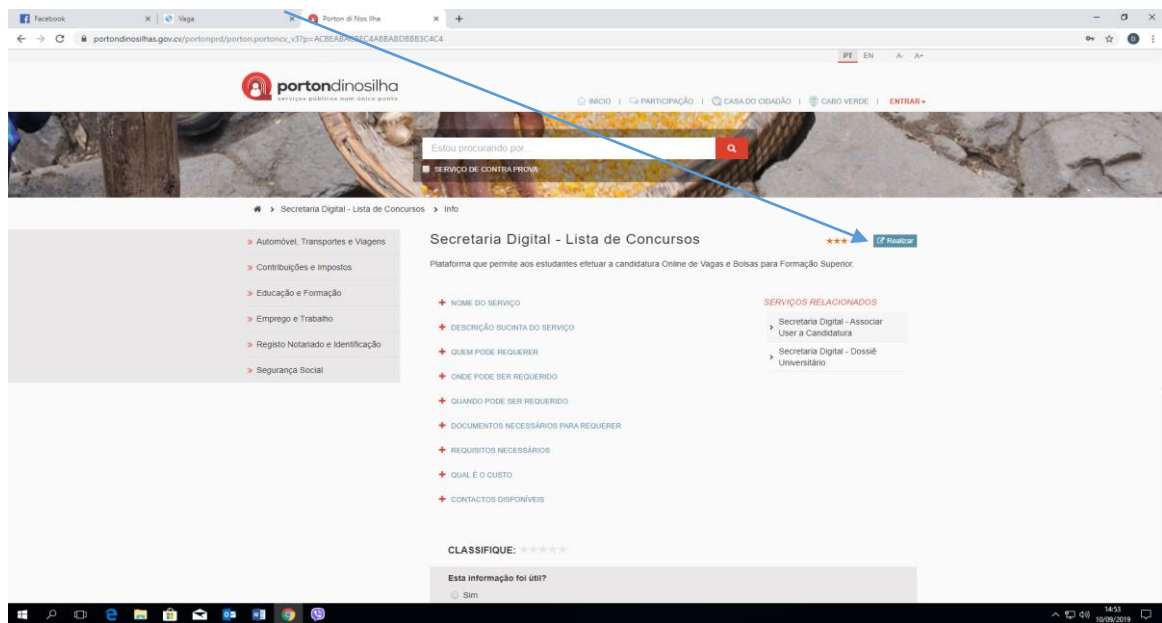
Facebook | Vaga | Porton di Nos Ilha

portondinosilhas.gov.cv/portonprd/porton.portoncv_v3?p=ACBEABA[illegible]EC4A8BABD8B83C4C4

PT EN A- A+

portondinosilha
serviços públicos num único ponto

INÍCIO | PARTICIPAÇÃO | CASA DO CIDADÃO | CABO VERDE | ENTRAR

Estou procurando por...

SERVIÇO DE CONTRA PROVA

Secretaria Digital - Lista de Concursos > Info

» Automóvel, Transportes e Viagens
» Contribuições e Impostos
» Educação e Formação
» Emprego e Trabalho
» Registo Notariado e Identificação
» Segurança Social

Secretaria Digital - Lista de Concursos

Realizar

Plataforma que permite aos estudantes efetuar a candidatura Online de Vagas e Bolsas para Formação Superior.

+ NOME DO SERVIÇO
+ DESCRIÇÃO SUCINTA DO SERVIÇO
+ QUEM PODE REQUERER
+ ONDE PODE SER REQUERIDO
+ QUANDO PODE SER REQUERIDO
+ DOCUMENTOS NECESSÁRIOS PARA REQUERER
+ REQUISITOS NECESSÁRIOS
+ QUAL É O CUSTO
+ CONTACTOS DISPONÍVEIS

SERVIÇOS RELACIONADOS
Secretaria Digital - Associar User a Candidatura
Secretaria Digital - Dossiê Universitário

CLASSIFIQUE:

Esta informação foi útil?
Sim

14:53
10/09/2019